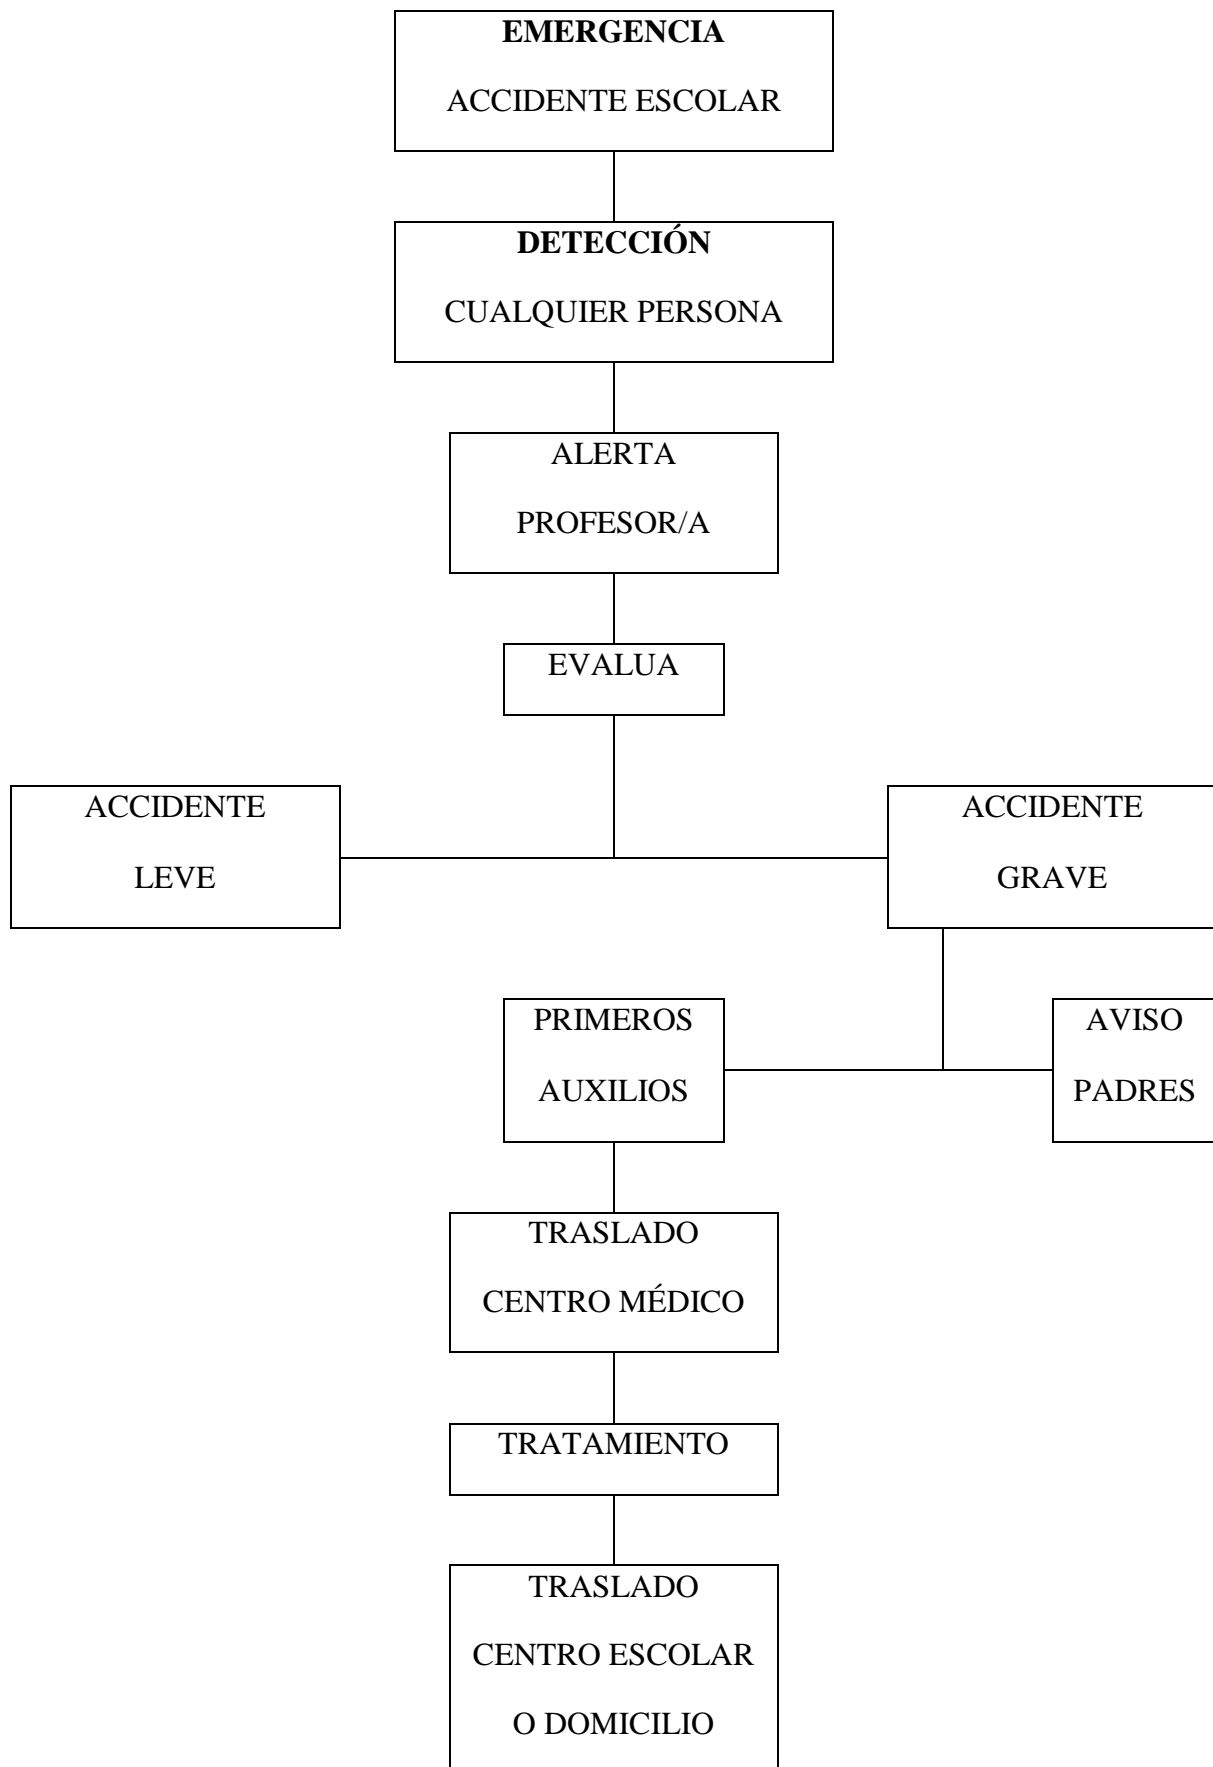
**EMERGENCIA**

ACCIDENTE ESCOLAR

**DETECCIÓN**

CUALQUIER PERSONA

ALERTA

PROFESOR/A

EVALUA

ACCIDENTE

LEVE

ACCIDENTE

GRAVE

PRIMEROS

AUXILIOS

AVISO

PADRES

TRASLADO

CENTRO MÉDICO

TRATAMIENTO

TRASLADO

CENTRO ESCOLAR

O DOMICILIO